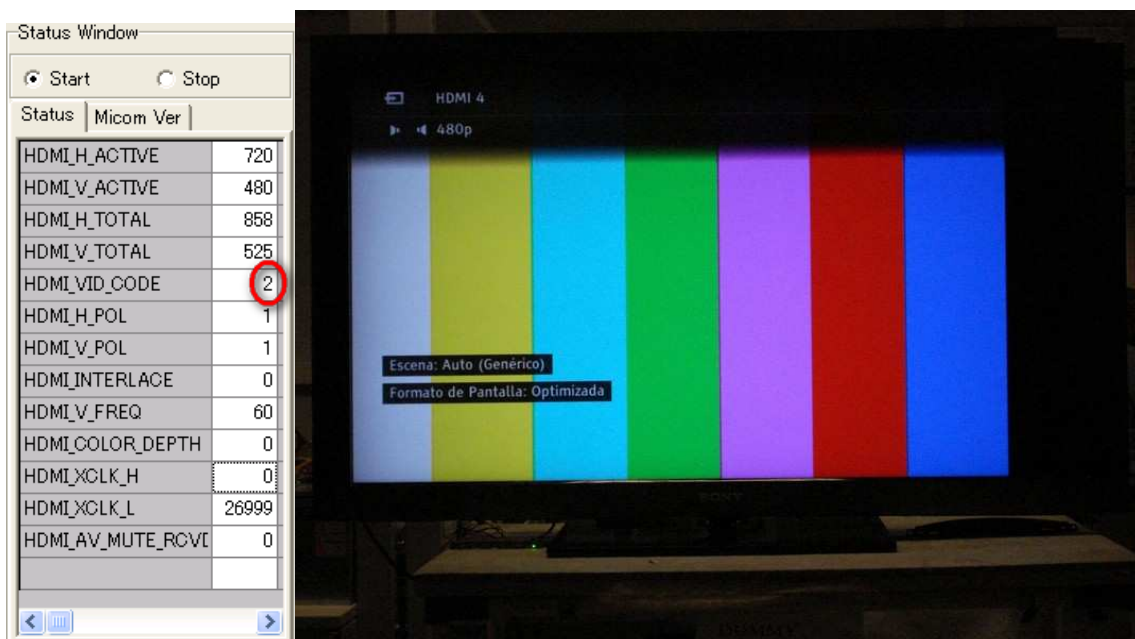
Status Window

Start Stop

Status | Micom Ver

| HDMI_H_ACTIVE | 720 |
|---|---|
| HDMI_V_ACTIVE | 480 |
| HDMI_H_TOTAL | 858 |
| HDMI_V_TOTAL | 525 |
| HDMI_VID_CODE | 2 |
| HDMI_H_POL | 1 |
| HDMI_V_POL | 1 |
| HDMI_INTERLACE | 0 |
| HDMI_V_FREQ | 60 |
| HDMI_COLOR_DEPTH | 0 |
| HDMI_XCLK_H | 0 |
| HDMI_XCLK_L | 26999 |
| HDMI_AV_MUTE_RCVI | 0 |

HDMI 4

480p

Escena: Auto (Genérico)

Formato de Pantalla: Optimizada

SONY